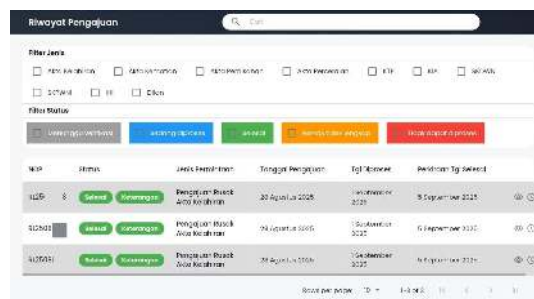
Riwayat Pengajuan

Cari

Filter Jenis

Akta Kelahiran
Akta Kematian
Akta Perkawinan
Akta Perceraian
KTP
KIA
KK ASN
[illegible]
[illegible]
Lain

Filter Status

Menunggu Verifikasi
Sedang diproses
Selesai
Berkas tidak lengkap
Tidak dapat diproses

| NIP | Status | Jenis Permintaan | Tanggal Pengajuan | Tgl Diproses | Perkiraan Tgl Selesai |
|---|---|---|---|---|---|
| 3125 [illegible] | Selesai Keterangan | Pengajuan Rusak Akta Kelahiran | 30 Agustus 2025 | 1 September 2025 | 5 September 2025 |
| 3125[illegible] | Selesai Keterangan | Pengajuan Rusak Akta Kelahiran | 29 Agustus 2025 | 1 September 2025 | 5 September 2025 |
| 3125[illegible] | Selesai Keterangan | Pengajuan Rusak Akta Kelahiran | 29 Agustus 2025 | 1 September 2025 | 5 September 2025 |

Rows per page: 10
1-3 of 3